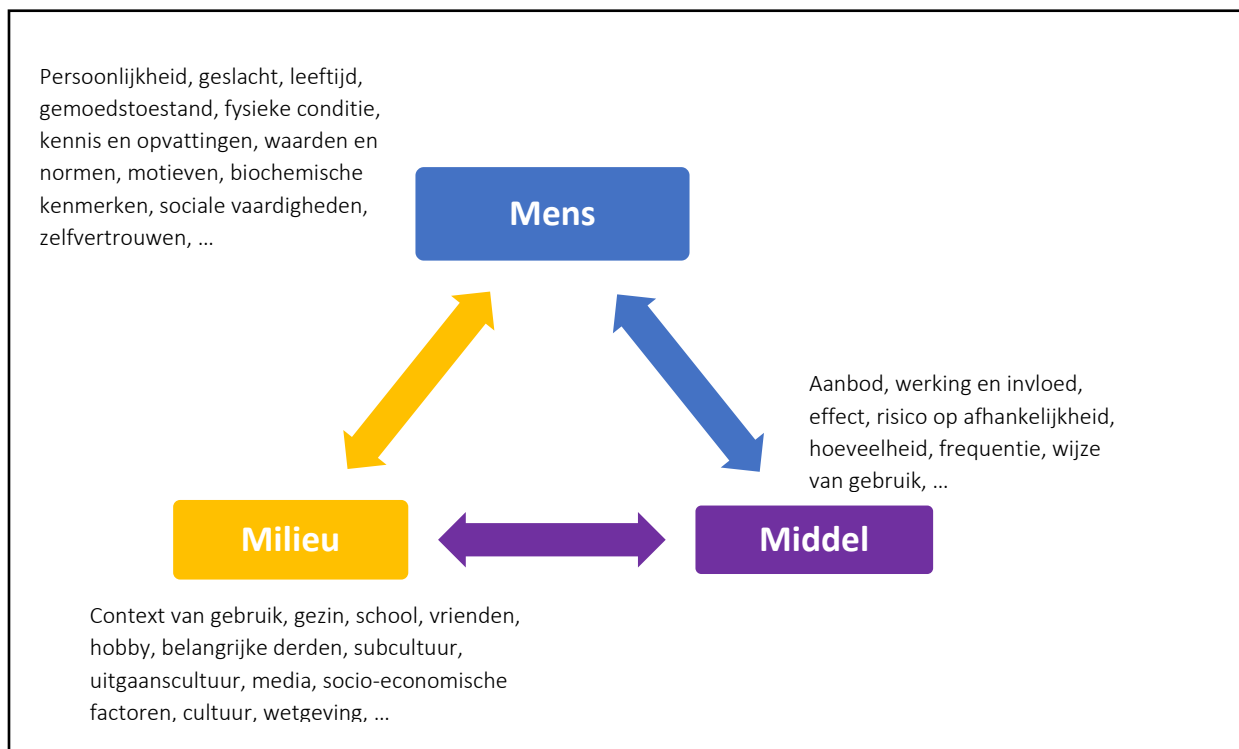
Persoonlijkheid, geslacht, leeftijd, gemoedstoestand, fysieke conditie, kennis en opvattingen, waarden en normen, motieven, biochemische kenmerken, sociale vaardigheden, zelfvertrouwen, …

Mens

Aanbod, werking en invloed, effect, risico op afhankelijkheid, hoeveelheid, frequentie, wijze van gebruik, …

Milieu

Middel

Context van gebruik, gezin, school, vrienden, hobby, belangrijke derden, subcultuur, uitgaanscultuur, media, socio-economische factoren, cultuur, wetgeving, …